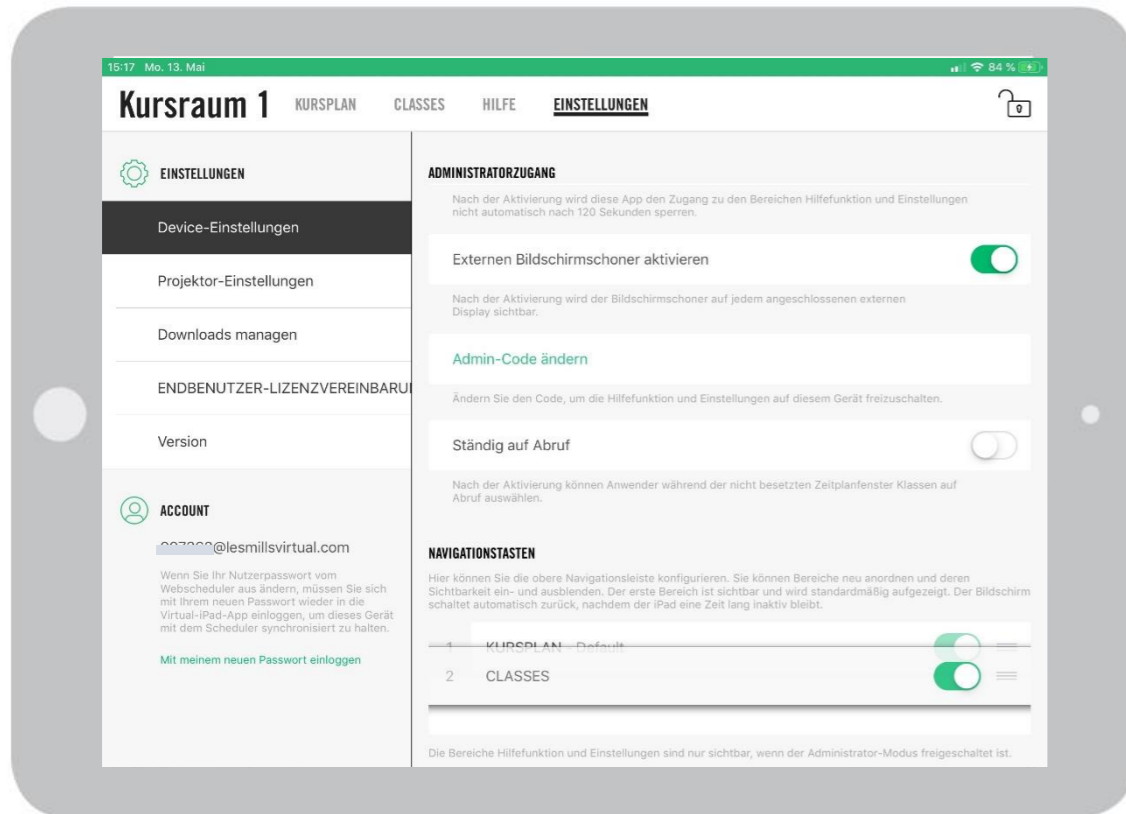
15:17 Mo. 13. Mai

84 %

Kursraum 1 KURSPLAN CLASSES HILFE EINSTELLUNGEN

EINSTELLUNGEN

Device-Einstellungen

Projektor-Einstellungen

Downloads managen

ENDBENUTZER-LIZENZVEREINBARU

Version

ACCOUNT

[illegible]@lesmillsvirtual.com

Wenn Sie Ihr Nutzerpasswort vom Webscheduler aus ändern, müssen Sie sich mit Ihrem neuen Passwort wieder in die Virtual-iPad-App einloggen, um dieses Gerät mit dem Scheduler synchronisiert zu halten.

Mit meinem neuen Passwort einloggen

ADMINISTRATORZUGANG

Nach der Aktivierung wird diese App den Zugang zu den Bereichen Hilfefunktion und Einstellungen nicht automatisch nach 120 Sekunden sperren.

Externen Bildschirmschoner aktivieren

Nach der Aktivierung wird der Bildschirmschoner auf jedem angeschlossenen externen Display sichtbar.

Admin-Code ändern

Ändern Sie den Code, um die Hilfefunktion und Einstellungen auf diesem Gerät freizuschalten.

Ständig auf Abruf

Nach der Aktivierung können Anwender während der nicht besetzten Zeitplanfenster Klassen auf Abruf auswählen.

NAVIGATIONSTASTEN

Hier können Sie die obere Navigationsleiste konfigurieren. Sie können Bereiche neu anordnen und deren Sichtbarkeit ein- und ausblenden. Der erste Bereich ist sichtbar und wird standardmäßig aufgezeigt. Der Bildschirm schaltet automatisch zurück, nachdem der iPad eine Zeit lang inaktiv bleibt.

1 KURSPLAN - Default

2 CLASSES

Die Bereiche Hilfefunktion und Einstellungen sind nur sichtbar, wenn der Administrator-Modus freigeschaltet ist.